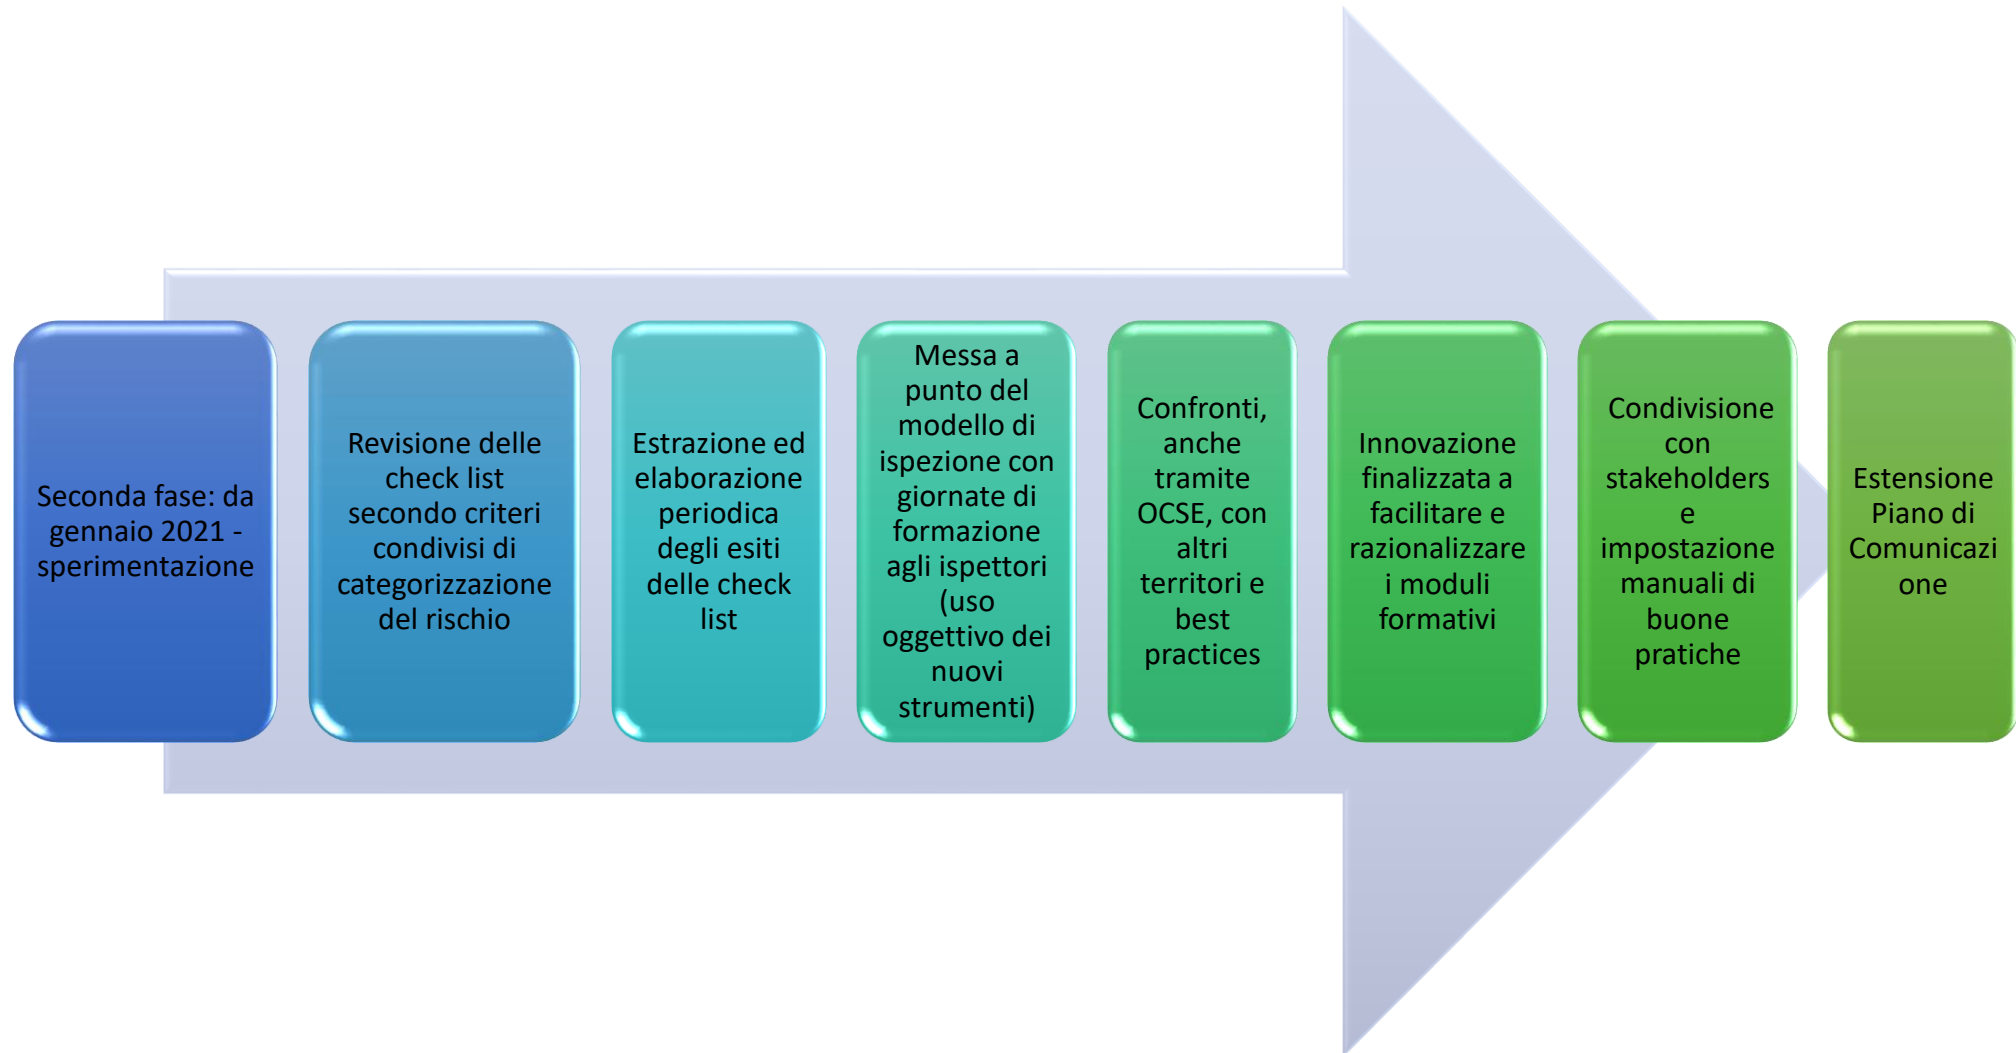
Seconda fase: da gennaio 2021 - sperimentazione

Revisione delle check list secondo criteri condivisi di categorizzazione del rischio

Estrazione ed elaborazione periodica degli esiti delle check list

Messa a punto del modello di ispezione con giornate di formazione agli ispettori (uso oggettivo dei nuovi strumenti)

Confronti, anche tramite OCSE, con altri territori e best practices

Innovazione finalizzata a facilitare e razionalizzare i moduli formativi

Condivisione con stakeholders e impostazione manuali di buone pratiche

Estensione Piano di Comunicazi one